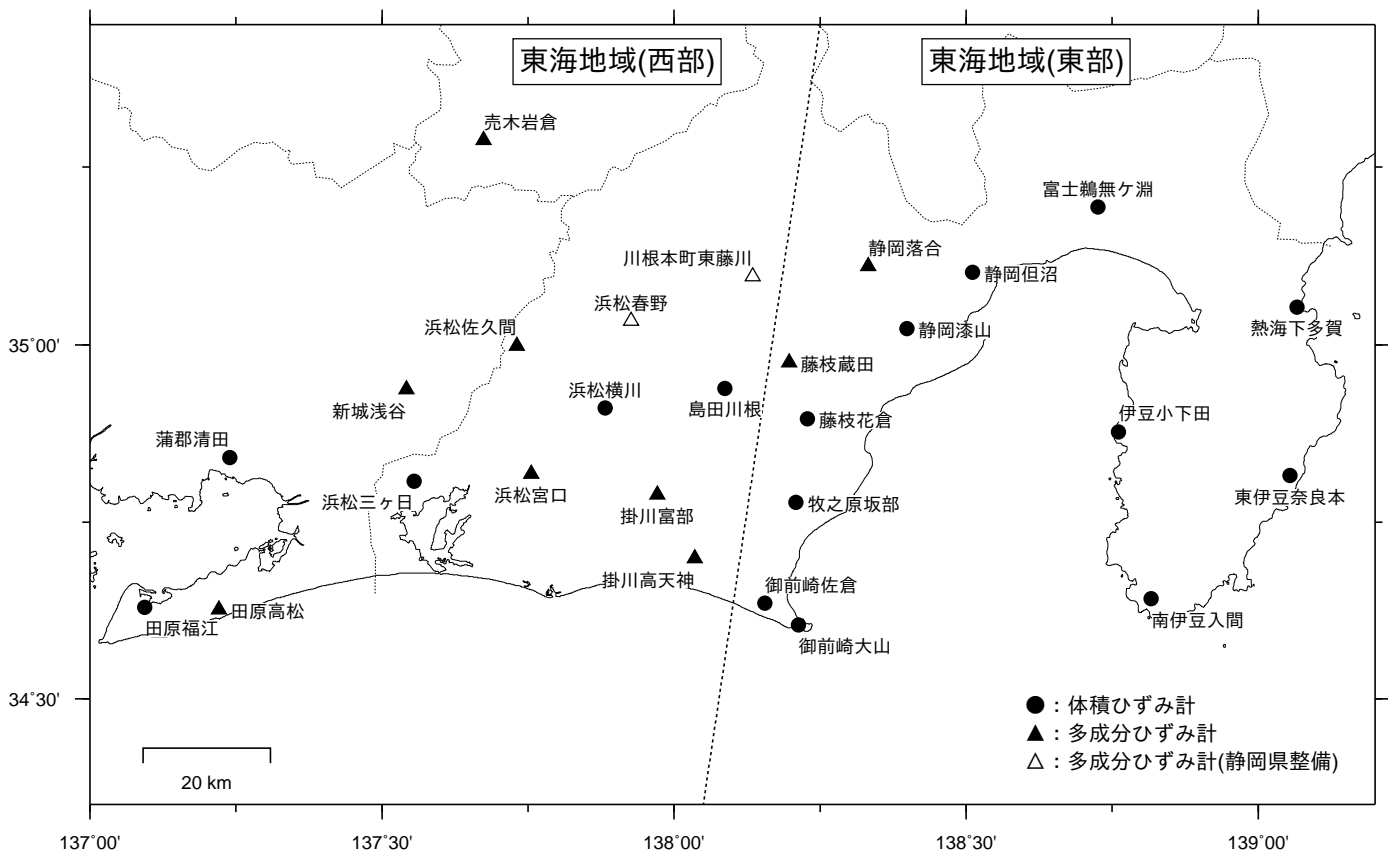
東海地域(西部)

東海地域(東部)

売木岩倉

富士鵜無ヶ淵

静岡落合

川根本町東藤川

静岡但沼

浜松春野

熱海下多賀

浜松佐久間

静岡漆山

35°00'

藤枝蔵田

新城浅谷

浜松横川

島田川根

藤枝花倉

伊豆小下田

蒲郡清田

東伊豆奈良本

浜松三ヶ日

浜松宮口

掛川富部

牧之原坂部

掛川高天神

御前崎佐倉

田原福江

田原高松

南伊豆入間

御前崎大山

34°30'

●：体積ひずみ計
▲：多成分ひずみ計
△：多成分ひずみ計(静岡県整備)

20 km

137°00'

137°30'

138°00'

138°30'

139°00'